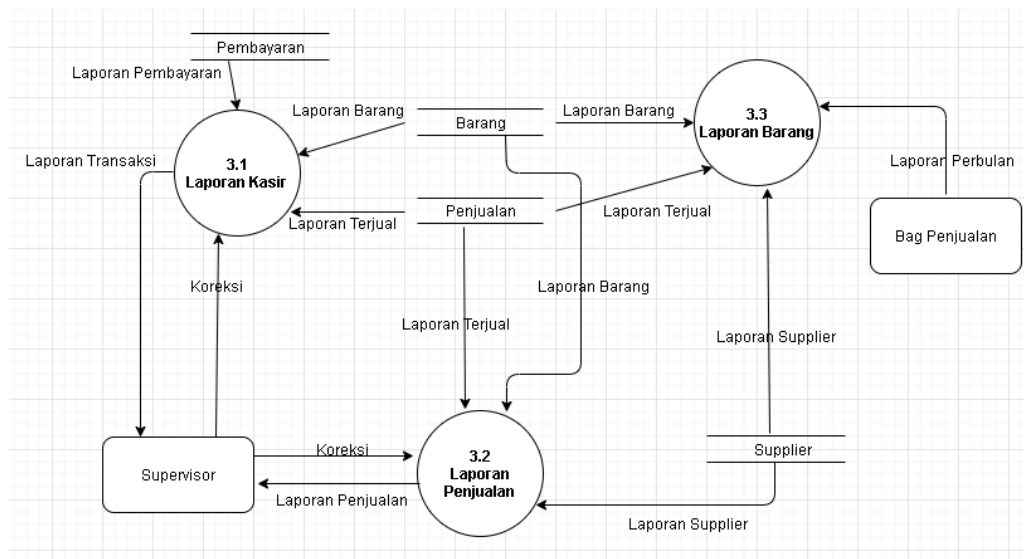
Pembayaran

Laporan Pembayaran

Laporan Barang

Barang

Laporan Barang

3.3
Laporan Barang

Laporan Transaksi

3.1
Laporan Kasir

Laporan Perbulan

Penjualan

Laporan Terjual

Laporan Terjual

Bag Penjualan

Koreksi

Laporan Barang

Laporan Terjual

Laporan Supplier

Supervisor

Koreksi

3.2
Laporan
Penjualan

Supplier

Laporan Penjualan

Laporan Supplier